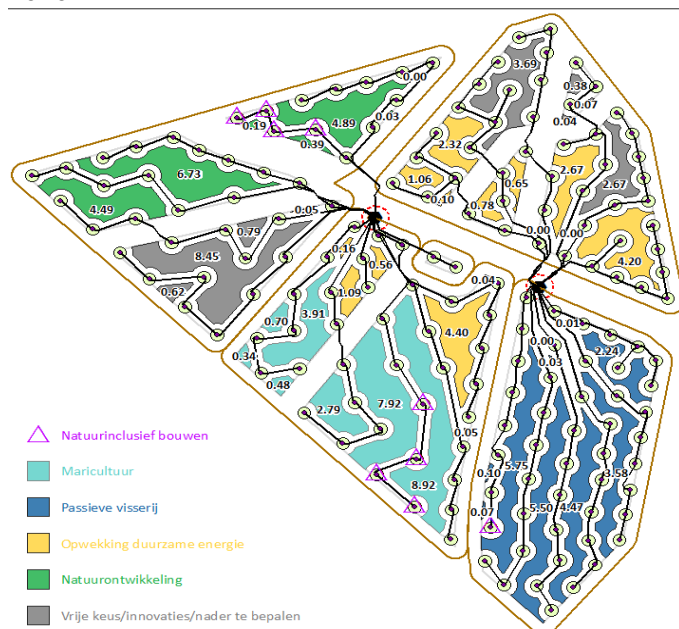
0.00
0.03
4.89
0.19
0.39
6.73
4.49
-0.05
0.79
8.45
0.62
3.69
0.38
0.07
0.04
2.32
1.06
0.10
0.65
0.78
2.67
2.67
0.00
0.00
4.20
0.16
0.56
1.09
0.04
4.40
0.70
3.91
0.34
0.48
2.79
7.92
0.05
8.92
0.01
0.00
2.24
0.03
0.10
5.75
3.58
0.07
5.50
4.47

Natuurinclusief bouwen
Maricultuur
Passieve visserij
Opwekking duurzame energie
Natuurontwikkeling
Vrije keus/innovaties/nader te bepalen